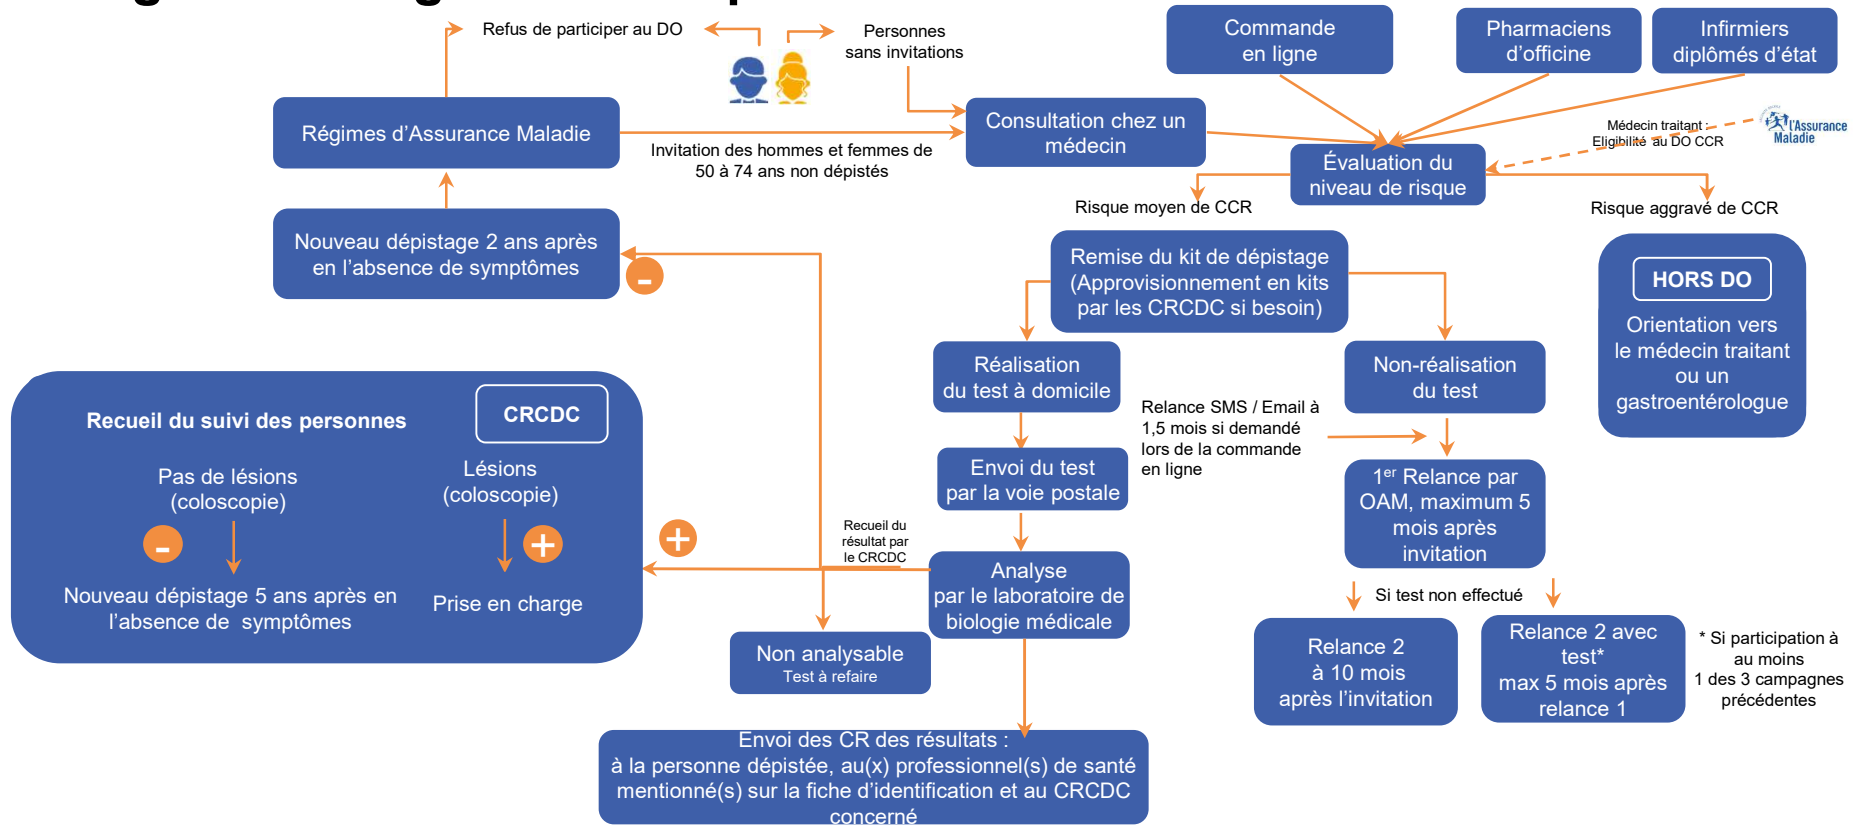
Refus de participer au DO

Personnes sans invitations

Commande en ligne

Pharmaciens d'officine

Infirmiers diplômés d'état

Régimes d'Assurance Maladie

Invitation des hommes et femmes de 50 à 74 ans non dépistés

Consultation chez un médecin

Médecin traitant : Eligibilité au DO CCR

l'Assurance Maladie

Évaluation du niveau de risque

Risque moyen de CCR

Risque aggravé de CCR

Nouveau dépistage 2 ans après en l'absence de symptômes

-

Remise du kit de dépistage (Approvisionnement en kits par les CRCDC si besoin)

HORS DO

Orientation vers le médecin traitant ou un gastroentérologue

Réalisation du test à domicile

Non-réalisation du test

Relance SMS / Email à 1,5 mois si demandé lors de la commande en ligne

Recueil du suivi des personnes

CRCDC

Pas de lésions (coloscopie)

Lésions (coloscopie)

-

+

Nouveau dépistage 5 ans après en l'absence de symptômes

Prise en charge

+

Envoi du test par la voie postale

1$^{er}$ Relance par OAM, maximum 5 mois après invitation

Recueil du résultat par le CRCDC

Analyse par le laboratoire de biologie médicale

Si test non effectué

Non analysable
Test à refaire

Relance 2 à 10 mois après l'invitation

Relance 2 avec test* max 5 mois après relance 1

* Si participation à au moins 1 des 3 campagnes précédentes

Envoi des CR des résultats :
à la personne dépistée, au(x) professionnel(s) de santé mentionné(s) sur la fiche d'identification et au CRCDC concerné